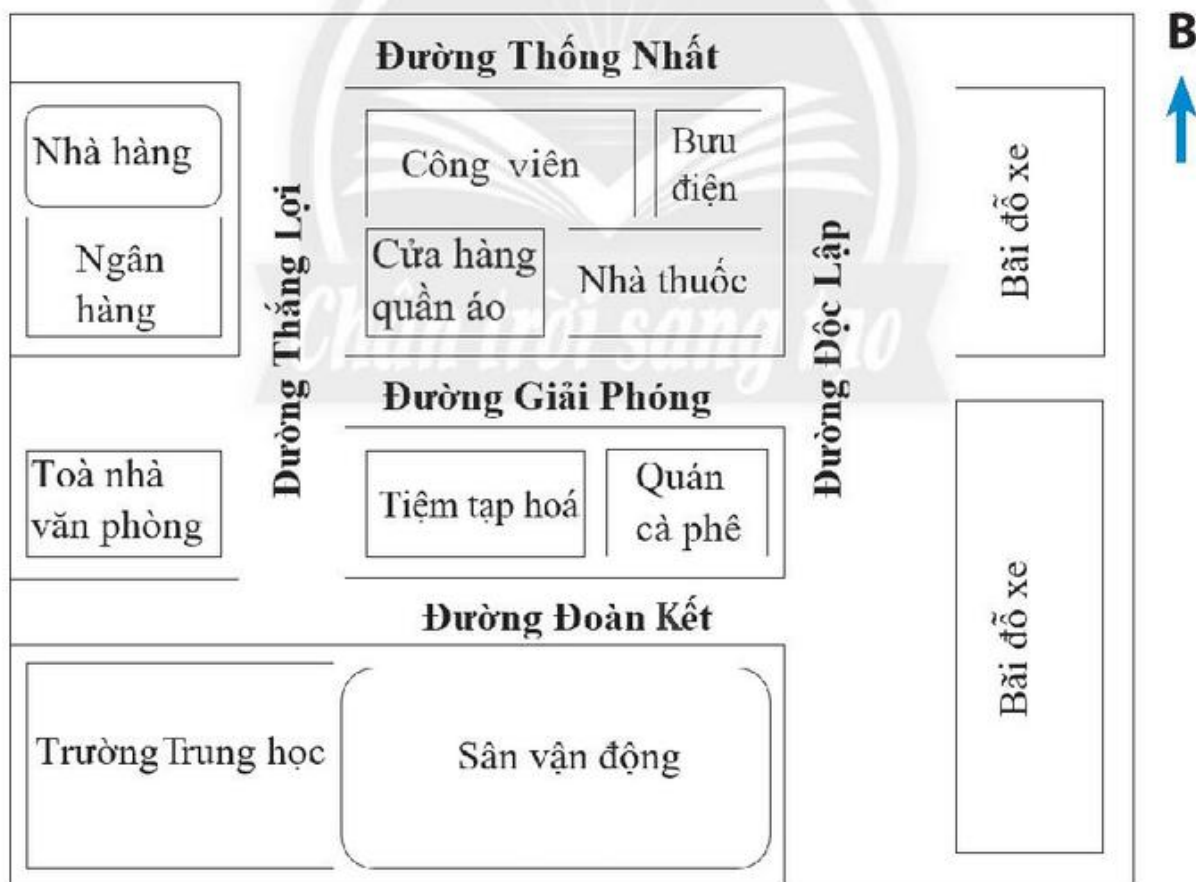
Đường Thống Nhất

B

Nhà hàng

Công viên

Bưu điện

Bãi đỗ xe

Ngân hàng

Đường Thắng Lợi

Cửa hàng quần áo

Nhà thuốc

Đường Độc Lập

Chân trời sáng tạo

Đường Giải Phóng

Toà nhà văn phòng

Tiệm tạp hoá

Quán cà phê

Đường Đoàn Kết

Bãi đỗ xe

Trường Trung học

Sân vận động